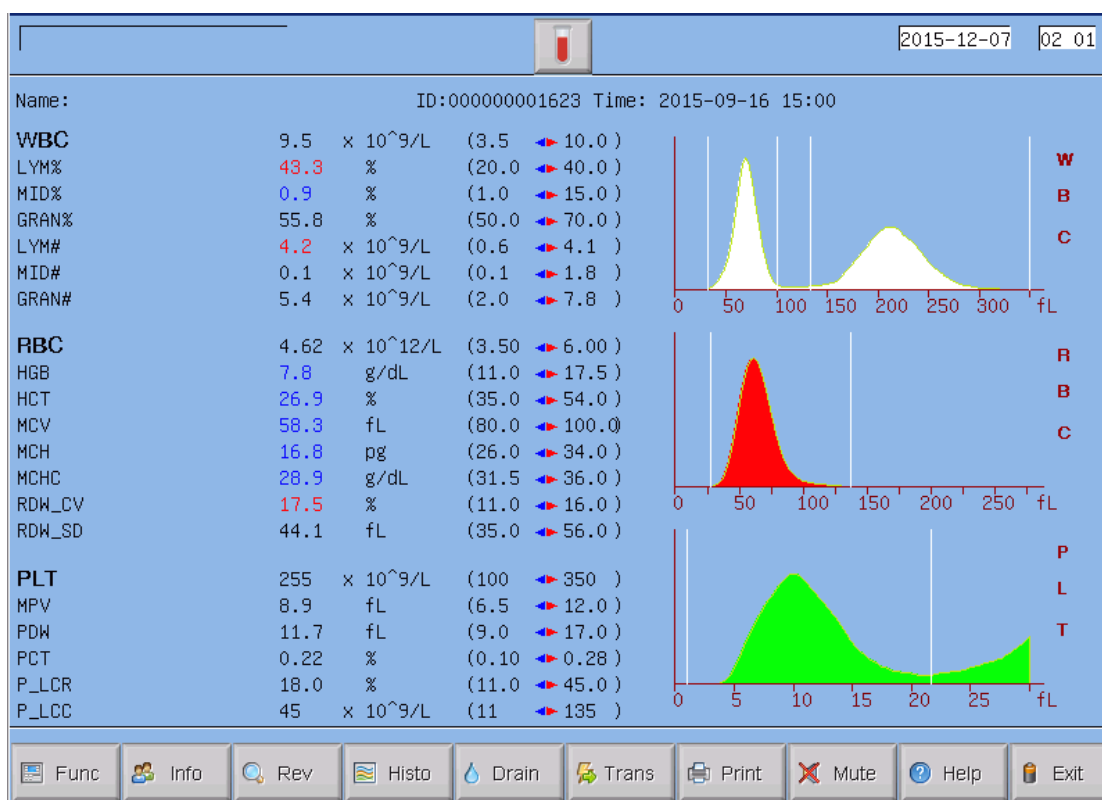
2015-12-07 02 01

Name: ID:000000001623 Time: 2015-09-16 15:00

| | | | |
|---|---|---|---|
| WBC | 9.5 | x 10^9/L | (3.5 ◄► 10.0 ) |
| LYM% | 43.3 | % | (20.0 ◄► 40.0 ) |
| MID% | 0.9 | % | (1.0 ◄► 15.0 ) |
| GRAN% | 55.8 | % | (50.0 ◄► 70.0 ) |
| LYM# | 4.2 | x 10^9/L | (0.6 ◄► 4.1 ) |
| MID# | 0.1 | x 10^9/L | (0.1 ◄► 1.8 ) |
| GRAN# | 5.4 | x 10^9/L | (2.0 ◄► 7.8 ) |
| RBC | 4.62 | x 10^12/L | (3.50 ◄► 6.00 ) |
| HGB | 7.8 | g/dL | (11.0 ◄► 17.5 ) |
| HCT | 26.9 | % | (35.0 ◄► 54.0 ) |
| MCV | 58.3 | fL | (80.0 ◄► 100.0) |
| MCH | 16.8 | pg | (26.0 ◄► 34.0 ) |
| MCHC | 28.9 | g/dL | (31.5 ◄► 36.0 ) |
| RDW_CV | 17.5 | % | (11.0 ◄► 16.0 ) |
| RDW_SD | 44.1 | fL | (35.0 ◄► 56.0 ) |
| PLT | 255 | x 10^9/L | (100 ◄► 350 ) |
| MPV | 8.9 | fL | (6.5 ◄► 12.0 ) |
| PDW | 11.7 | fL | (9.0 ◄► 17.0 ) |
| PCT | 0.22 | % | (0.10 ◄► 0.28 ) |
| P_LCR | 18.0 | % | (11.0 ◄► 45.0 ) |
| P_LCC | 45 | x 10^9/L | (11 ◄► 135 ) |

W B C
0 50 100 150 200 250 300 fL

R B C
0 50 100 150 200 250 fL

P L T
0 5 10 15 20 25 fL

Func Info Rev Histo Drain Trans Print Mute Help Exit